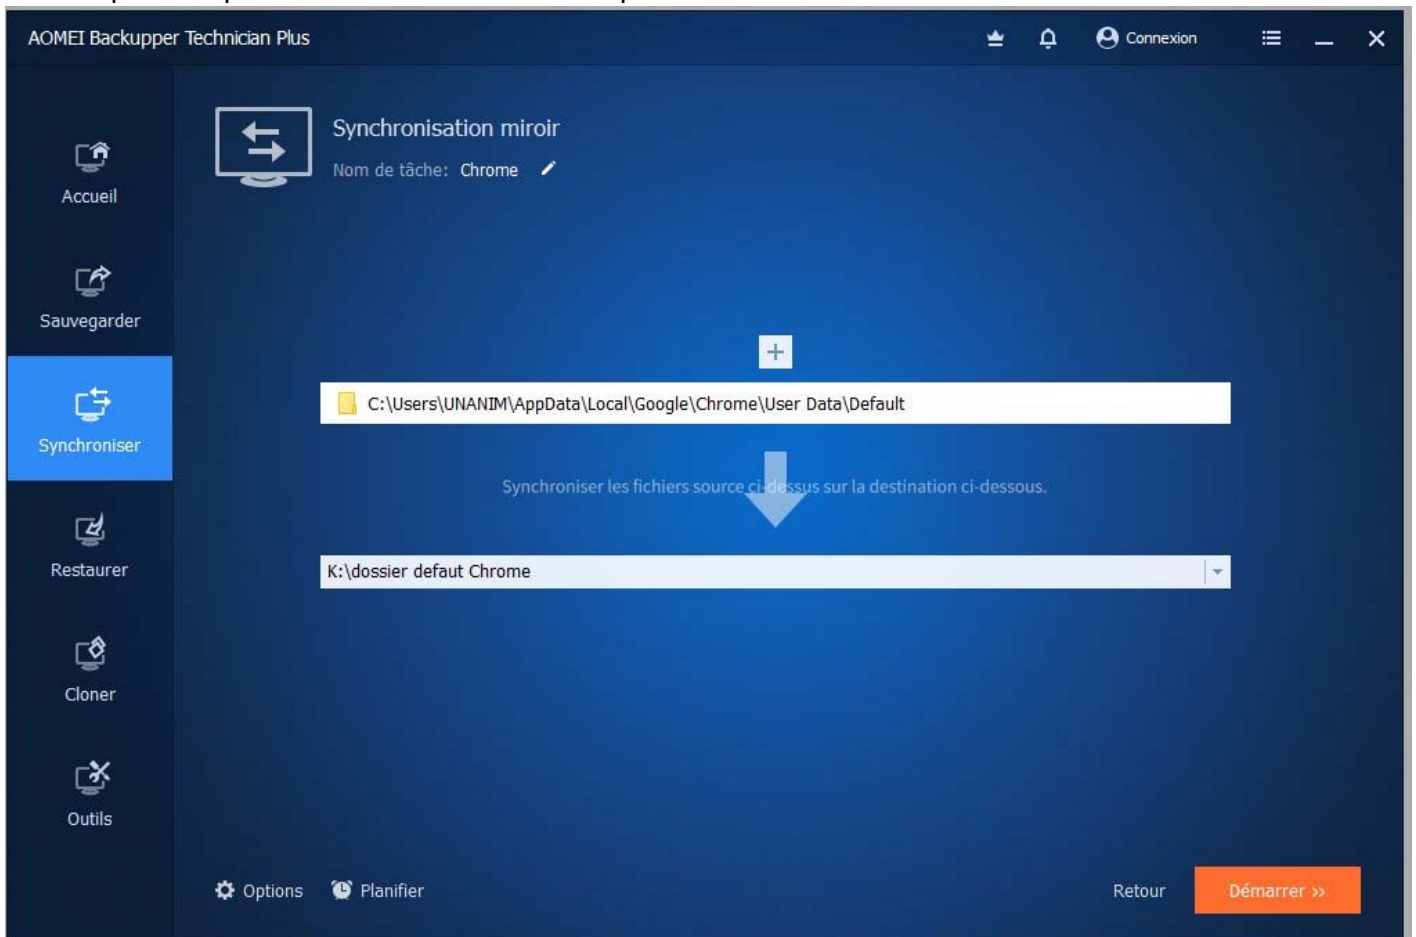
AOMEI Backupper Technician Plus

Connexion

Accueil

Sauvegarder

Synchroniser

Restaurer

Cloner

Outils

Synchronisation miroir

Nom de tâche: Chrome

+

C:\Users\UNANIM\AppData\Local\Google\Chrome\User Data\Default

Synchroniser les fichiers source ci-dessus sur la destination ci-dessous.

K:\dossier defaut Chrome

Options

Planifier

Retour

Démarrer »